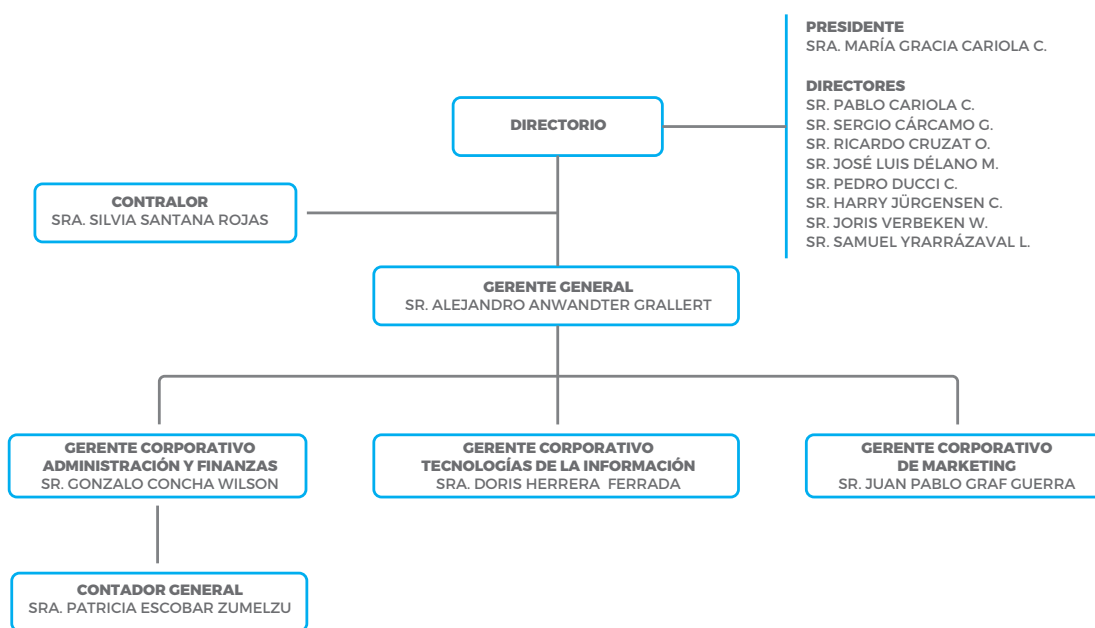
PRESIDENTE
SRA. MARÍA GRACIA CARIOLA C.

DIRECTORES
SR. PABLO CARIOLA C.
SR. SERGIO CÁRCAMO G.
SR. RICARDO CRUZAT O.
SR. JOSÉ LUIS DÉLANO M.
SR. PEDRO DUCCI C.
SR. HARRY JÜRGENSEN C.
SR. JORIS VERBEKEN W.
SR. SAMUEL YRARRÁZAVAL L.

DIRECTORIO

CONTRALOR
SRA. SILVIA SANTANA ROJAS

GERENTE GENERAL
SR. ALEJANDRO ANWANDTER GRALLERT

GERENTE CORPORATIVO
ADMINISTRACIÓN Y FINANZAS
SR. GONZALO CONCHA WILSON

GERENTE CORPORATIVO
TECNOLOGÍAS DE LA INFORMACIÓN
SRA. DORIS HERRERA FERRADA

GERENTE CORPORATIVO
DE MARKETING
SR. JUAN PABLO GRAF GUERRA

CONTADOR GENERAL
SRA. PATRICIA ESCOBAR ZUMELZU